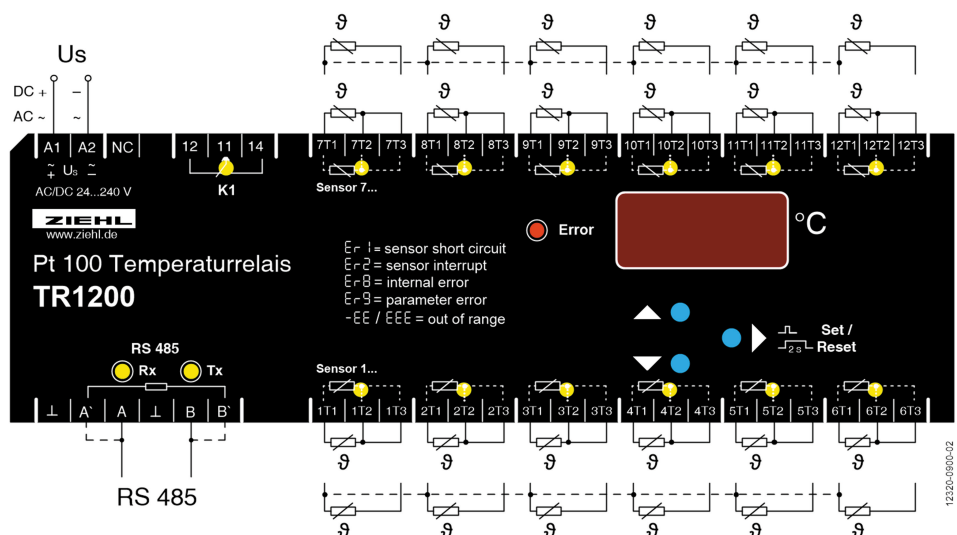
Us

DC +
AC ~

–
~

$\vartheta$ $\vartheta$ $\vartheta$ $\vartheta$ $\vartheta$ $\vartheta$

$\vartheta$ $\vartheta$ $\vartheta$ $\vartheta$ $\vartheta$ $\vartheta$

A1 A2 NC 12 11 14 7T1 7T2 7T3 8T1 8T2 8T3 9T1 9T2 9T3 10T1 10T2 10T3 11T1 11T2 11T3 12T1 12T2 12T3

$\tilde{+}$ Us $\tilde{-}$
AC/DC 24...240 V

K1

Sensor 7...

ZIEHL
www.ziehl.de

Error

°C

Pt 100 Temperaturrelais
TR1200

Er 1 = sensor short circuit
Er 2 = sensor interrupt
Er 8 = internal error
Er 9 = parameter error
-EE / EEE = out of range

Set / Reset
2 s

RS 485
Rx Tx

Sensor 1...

⊥ A` A ⊥ B B` 1T1 1T2 1T3 2T1 2T2 2T3 3T1 3T2 3T3 4T1 4T2 4T3 5T1 5T2 5T3 6T1 6T2 6T3

$\vartheta$ $\vartheta$ $\vartheta$ $\vartheta$ $\vartheta$ $\vartheta$

RS 485

$\vartheta$ $\vartheta$ $\vartheta$ $\vartheta$ $\vartheta$ $\vartheta$

12320-0900-02